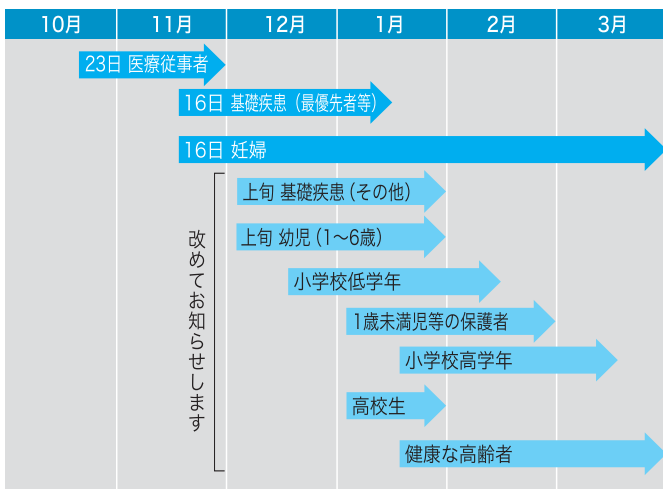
| 10月 | 11月 | 12月 | 1月 | 2月 | 3月 |
|---|---|---|---|---|---|

23日 医療従事者

16日 基礎疾患（最優先者等）

16日 妊婦

改めてお知らせします

上旬 基礎疾患（その他）

上旬 幼児（1～6歳）

小学校低学年

1歳未満児等の保護者

小学校高学年

高校生

健康な高齢者